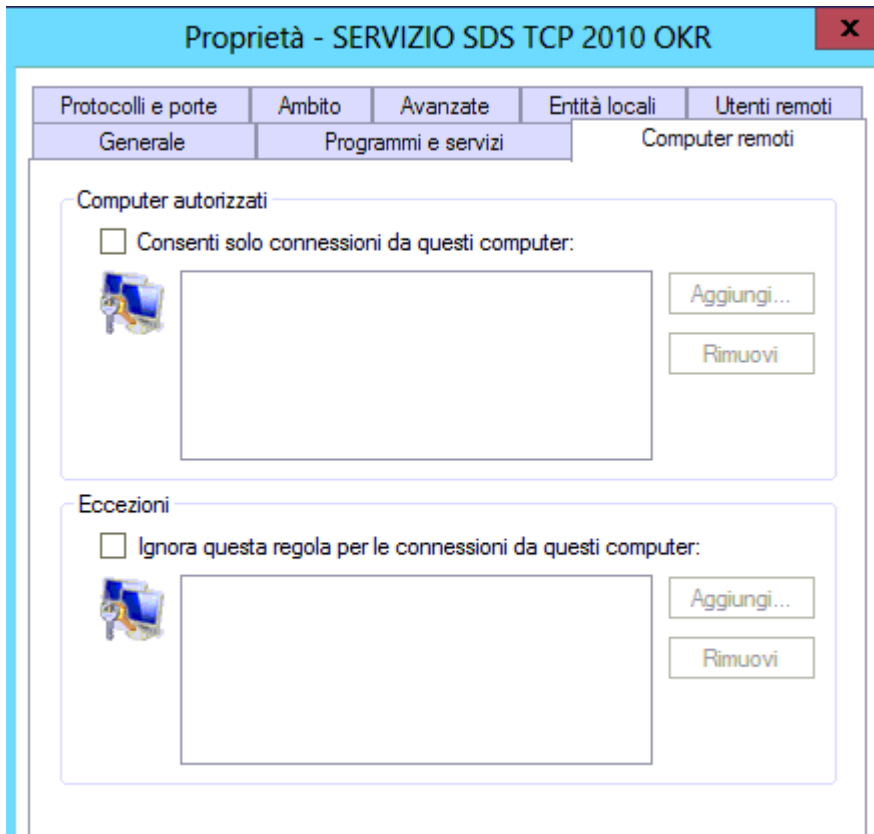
Proprietà - SERVIZIO SDS TCP 2010 OKR

x

Protocolli e porte | Ambito | Avanzate | Entità locali | Utenti remoti

Generale | Programmi e servizi | Computer remoti

Computer autorizzati

Consenti solo connessioni da questi computer:

Aggiungi...

Rimuovi

Eccezioni

Ignora questa regola per le connessioni da questi computer:

Aggiungi...

Rimuovi